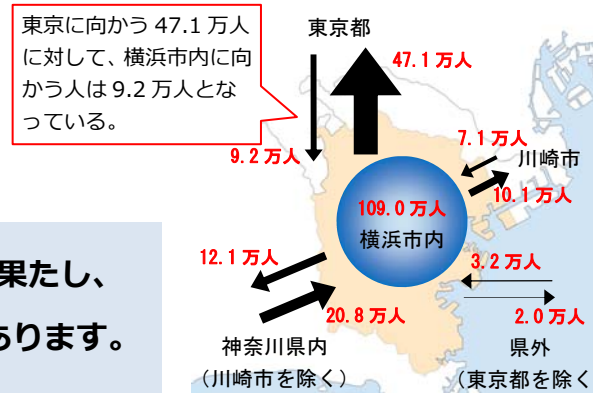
東京に向かう 47.1 万人に対して、横浜市内に向かう人は 9.2 万人となっている。

東京都

47.1 万人

9.2 万人

7.1 万人

川崎市

10.1 万人

109.0 万人
横浜市内

12.1 万人

3.2 万人

果たし、

あります。

20.8 万人

2.0 万人

神奈川県内
（川崎市を除く）

県外
（東京都を除く